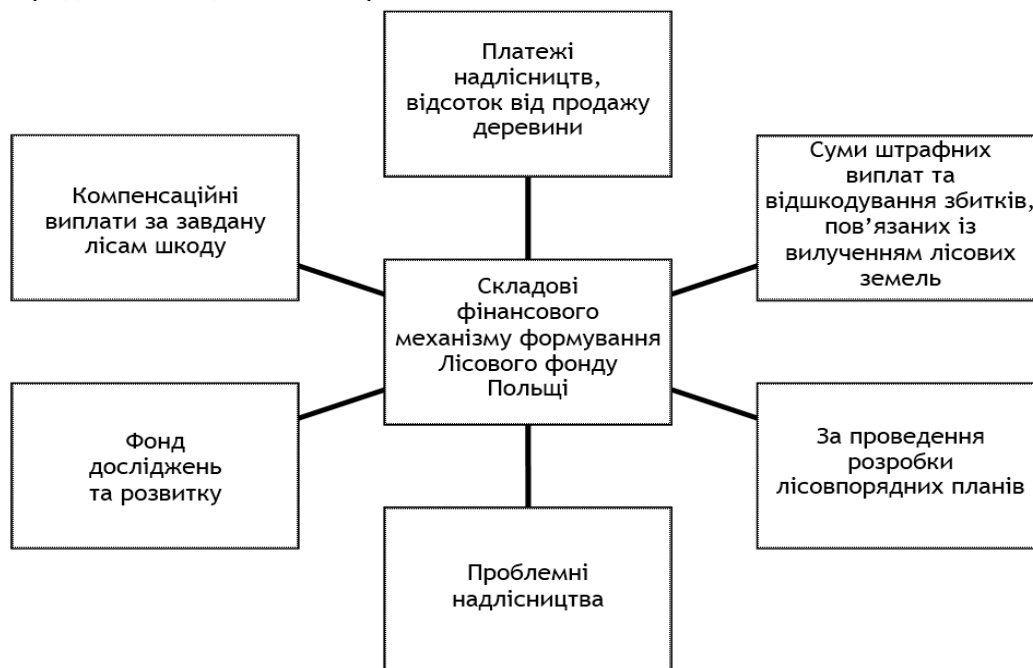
Платежі надлісництв, відсоток від продажу деревини

Компенсаційні виплати за завдану лісам шкоду

Суми штрафних виплат та відшкодування збитків, пов'язаних із вилученням лісових земель

Складові фінансового механізму формування Лісового фонду Польщі

Фонд досліджень та розвитку

За проведення розробки лісовпорядних планів

Проблемні надлісництва